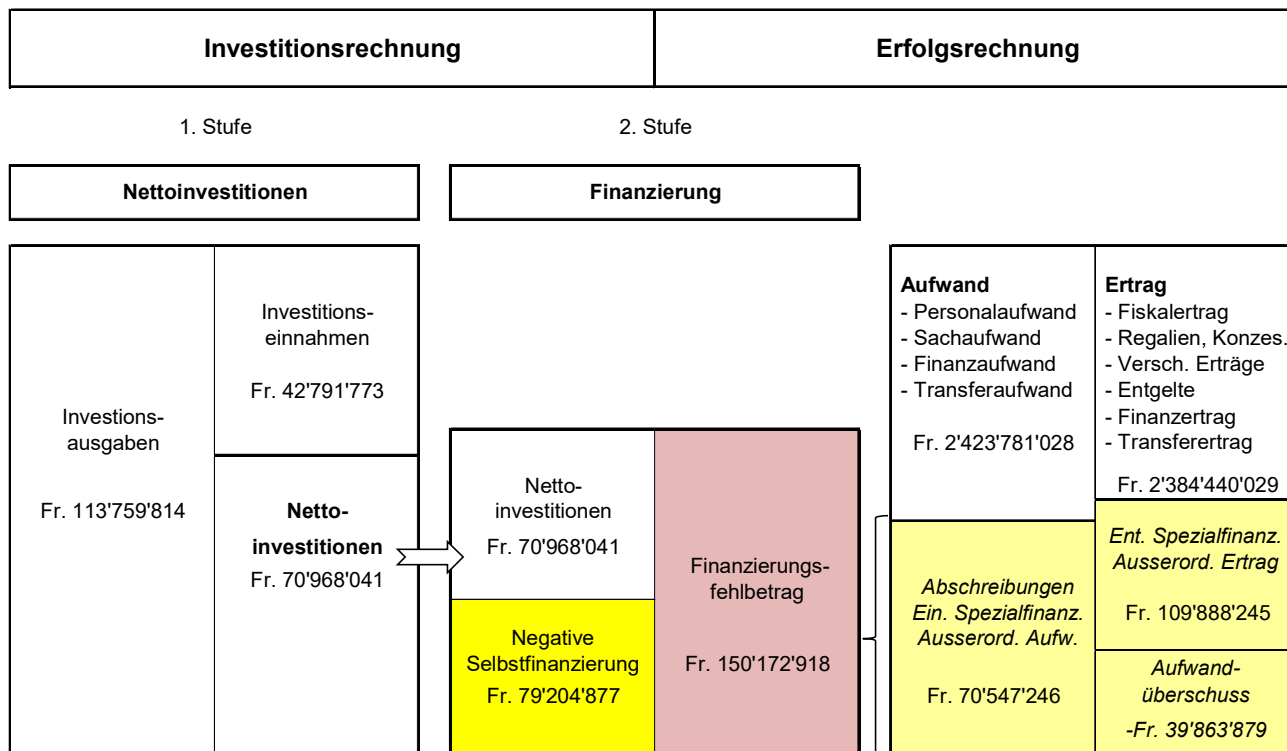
Investitionsrechnung

Erfolgsrechnung

1. Stufe

2. Stufe

Nettoinvestitionen

Finanzierung

Investions-ausgaben

Fr. 113'759'814

Investitionseinnahmen

Fr. 42'791'773

Nettoinvestitionen
Fr. 70'968'041

Nettoinvestitionen
Fr. 70'968'041

Negative Selbstfinanzierung
Fr. 79'204'877

Finanzierungsfehlbetrag

Fr. 150'172'918

Aufwand
- Personalaufwand
- Sachaufwand
- Finanzaufwand
- Transferaufwand

Fr. 2'423'781'028

Ertrag
- Fiskalertrag
- Regalien, Konzes.
- Versch. Erträge
- Entgelte
- Finanzertrag
- Transferertrag

Fr. 2'384'440'029

Abschreibungen
Ein. Spezialfinanz.
Ausserord. Aufw.

Fr. 70'547'246

Ent. Spezialfinanz.
Ausserord. Ertrag

Fr. 109'888'245

Aufwand-überschuss
-Fr. 39'863'879